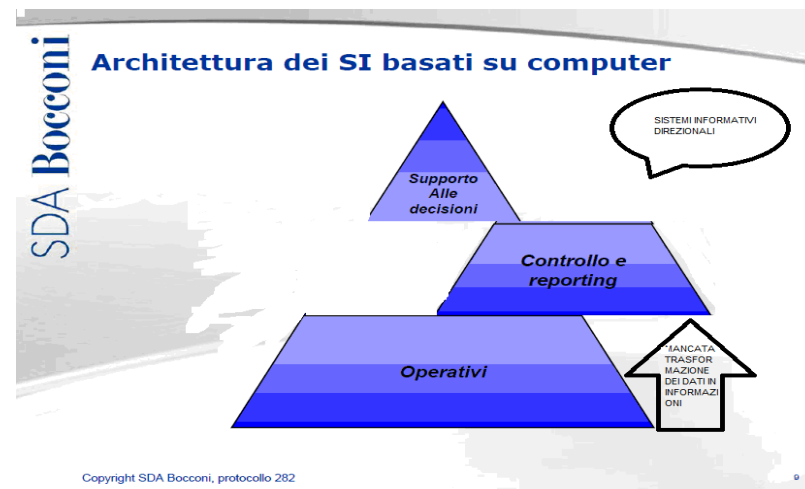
SDA Bocconi

Architettura dei SI basati su computer

SISTEMI INFORMATIVI DIREZIONALI

Supporto Alle decisioni

Controllo e reporting

Operativi

"MANCATA TRASFORMAZIONE DEI DATI IN INFORMAZIONI

Copyright SDA Bocconi, protocollo 282

9